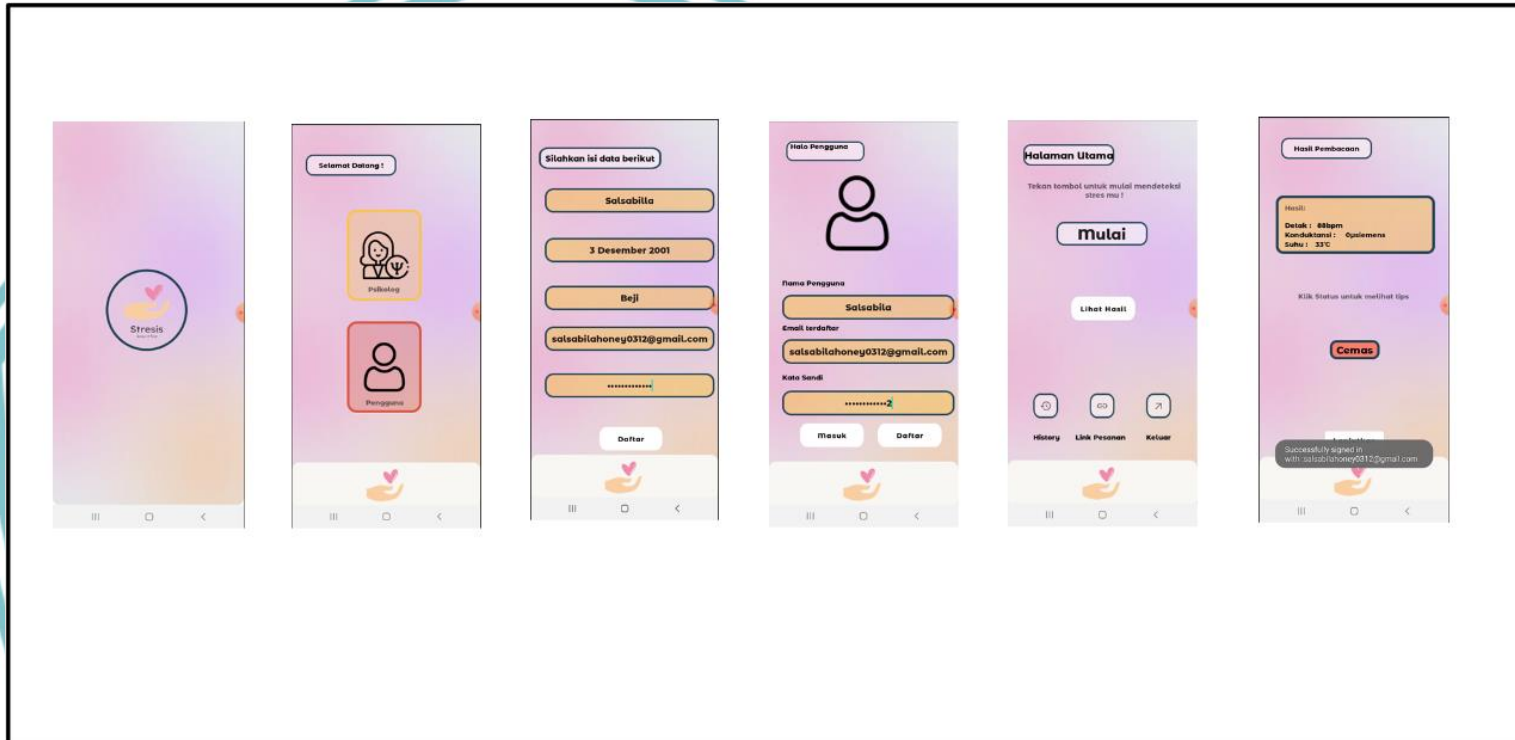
Stresis

Selamat Datang !

Psikolog

Pengguna

Silahkan isi data berikut

Salsabilla

3 Desember 2001

Beji

salsabilahoney0312@gmail.com

••••••••••••

Daftar

Halo Pengguna

Nama Pengguna

Salsabila

Email terdaftar

salsabilahoney0312@gmail.com

Kata Sandi

••••••••••••2

Masuk

Daftar

Halaman Utama

Tekan tombol untuk mulai mendeteksi stres mu !

Mulai

Lihat Hasil

History

Link Pesanan

Keluar

Hasil Pembacaan

Hasil:

Detak : 88bpm
Konduktansi : 0μsiemens
Suhu : 33°C

Klik Status untuk melihat tips

Cemas

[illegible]

Successfully signed in with: salsabilahoney0312@gmail.com